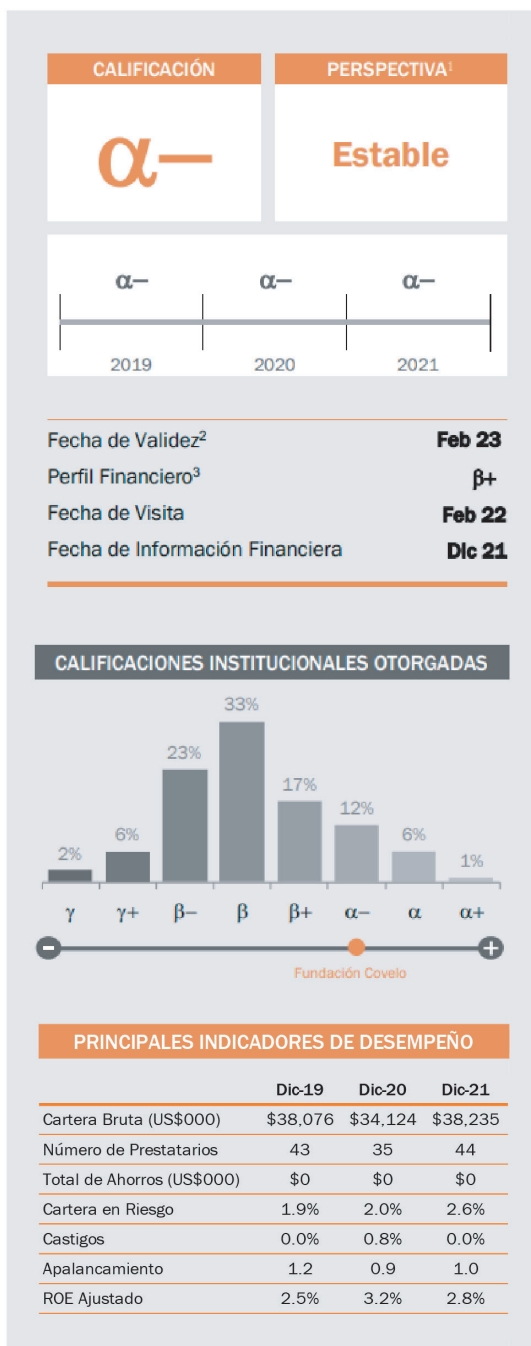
CALIFICACIÓN

PERSPECTIVA$^1$

α−

Estable

α−
α−
α−

2019
2020
2021

Fecha de Validez$^2$ Feb 23
Perfil Financiero$^3$ β+
Fecha de Visita Feb 22
Fecha de Información Financiera Dic 21

CALIFICACIONES INSTITUCIONALES OTORGADAS

2%
6%
23%
33%
17%
12%
6%
1%

γ
γ+
β−
β
β+
α−
α
α+

Fundación Covelo

PRINCIPALES INDICADORES DE DESEMPEÑO

| | Dic-19 | Dic-20 | Dic-21 |
|---|---|---|---|
| Cartera Bruta (US$000) | $38,076 | $34,124 | $38,235 |
| Número de Prestatarios | 43 | 35 | 44 |
| Total de Ahorros (US$000) | $0 | $0 | $0 |
| Cartera en Riesgo | 1.9% | 2.0% | 2.6% |
| Castigos | 0.0% | 0.8% | 0.0% |
| Apalancamiento | 1.2 | 0.9 | 1.0 |
| ROE Ajustado | 2.5% | 3.2% | 2.8% |